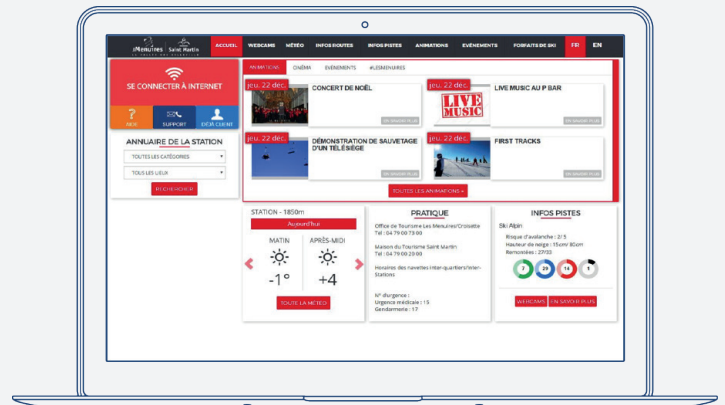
Les Menuires | Saint Martin
ACCUEIL WEBCAMS MÉTÉO INFOS ROUTES INFOS PISTES ANIMATIONS ÉVÉNEMENTS FORFAITS DE SKI FR EN

SE CONNECTER À INTERNET
AIDE SUPPORT ESPACE CLIENT

ANNUAIRE DE LA STATION
TOUTES LES CATÉGORIES
TOUS LES LIEUX
RECHERCHER

ANIMATIONS CINÉMA ÉVÉNEMENTS #LESMENUIRES

jeu. 22 déc.
CONCERT DE NOËL
EN SAVOIR PLUS

jeu. 22 déc.
LIVE MUSIC
LIVE MUSIC AU P BAR
EN SAVOIR PLUS

jeu. 22 déc.
DÉMONSTRATION DE SAUVETAGE D'UN TÉLÉSIÈGE
EN SAVOIR PLUS

jeu. 22 déc.
FIRST TRACKS
EN SAVOIR PLUS

TOUTES LES ANIMATIONS »

STATION - 1850m
Aujourd'hui
MATIN APRÈS-MIDI
-1° +4
TOUTE LA MÉTÉO

PRATIQUE
Office de Tourisme Les Menuires/Croisette
Tél : 04 79 00 73 00

Maison du Tourisme Saint Martin
Tél : 04 79 00 20 00

Horaires des navettes inter-quartiers/inter-stations

N° d'urgence :
Urgence médicale : 15
Gendarmerie : 17

INFOS PISTES
Ski Alpin
Risque d'avalanche : 2/5
Hauteur de neige : 15cm/ 80cm
Remontées : 27/32
7 29 14 1
WEBCAMS EN SAVOIR PLUS